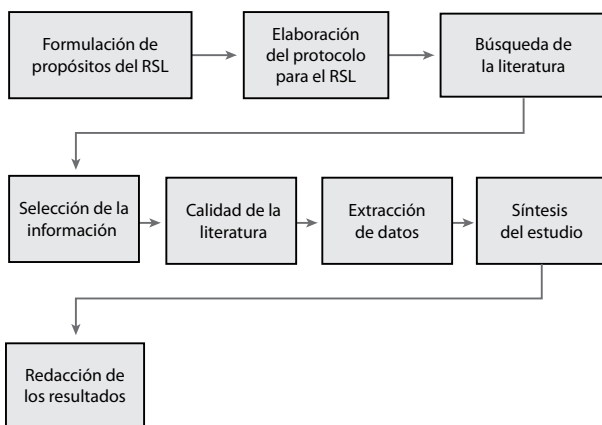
Formulación de propósitos del RSL

Elaboración del protocolo para el RSL

Búsqueda de la literatura

Selección de la información

Calidad de la literatura

Extracción de datos

Síntesis del estudio

Redacción de los resultados